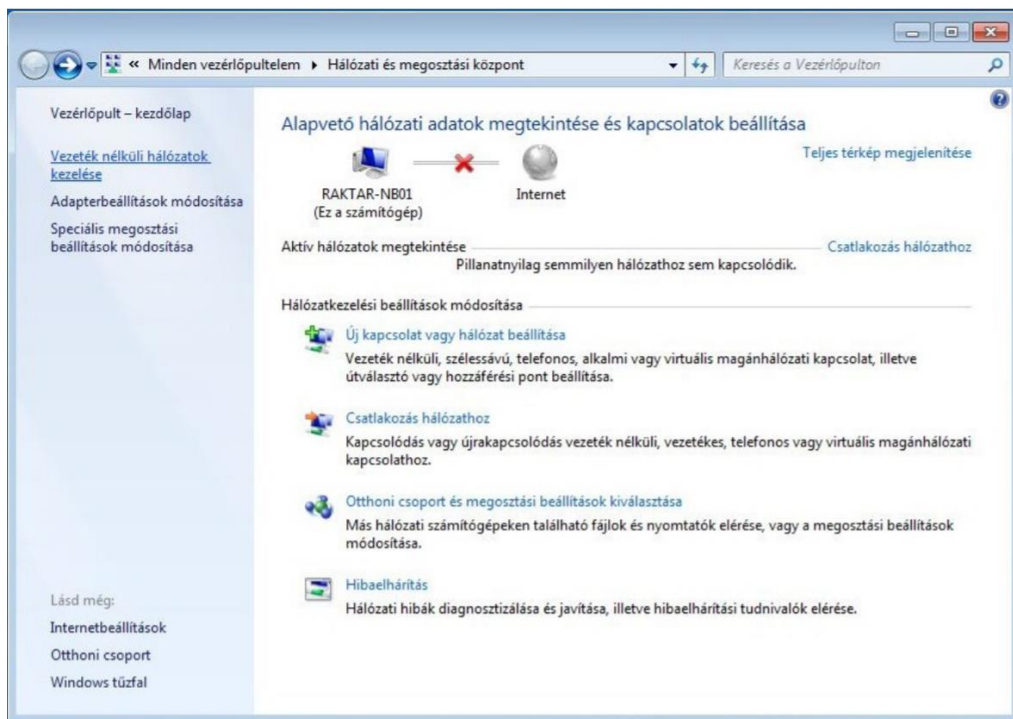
« Minden vezérlőpultelem ▸ Hálózati és megosztási központ

Keresés a Vezérlőpulton

Vezérlőpult – kezdőlap

Vezeték nélküli hálózatok kezelése

Adapterbeállítások módosítása

Speciális megosztási beállítások módosítása

Lásd még:

Internetbeállítások

Otthoni csoport

Windows tűzfal

Alapvető hálózati adatok megtekintése és kapcsolatok beállítása

Teljes térkép megjelenítése

RAKTAR-NB01
(Ez a számítógép)

Internet

Aktív hálózatok megtekintése

Csatlakozás hálózathoz

Pillanatnyilag semmilyen hálózathoz sem kapcsolódik.

Hálózatkezelési beállítások módosítása

Új kapcsolat vagy hálózat beállítása

Vezeték nélküli, szélessávú, telefonos, alkalmi vagy virtuális magánhálózati kapcsolat, illetve útválasztó vagy hozzáférési pont beállítása.

Csatlakozás hálózathoz

Kapcsolódás vagy újrakapcsolódás vezeték nélküli, vezetékes, telefonos vagy virtuális magánhálózati kapcsolathoz.

Otthoni csoport és megosztási beállítások kiválasztása

Más hálózati számítógépeken található fájlok és nyomtatók elérése, vagy a megosztási beállítások módosítása.

Hibaelhárítás

Hálózati hibák diagnosztizálása és javítása, illetve hibaelhárítási tudnivalók elérése.